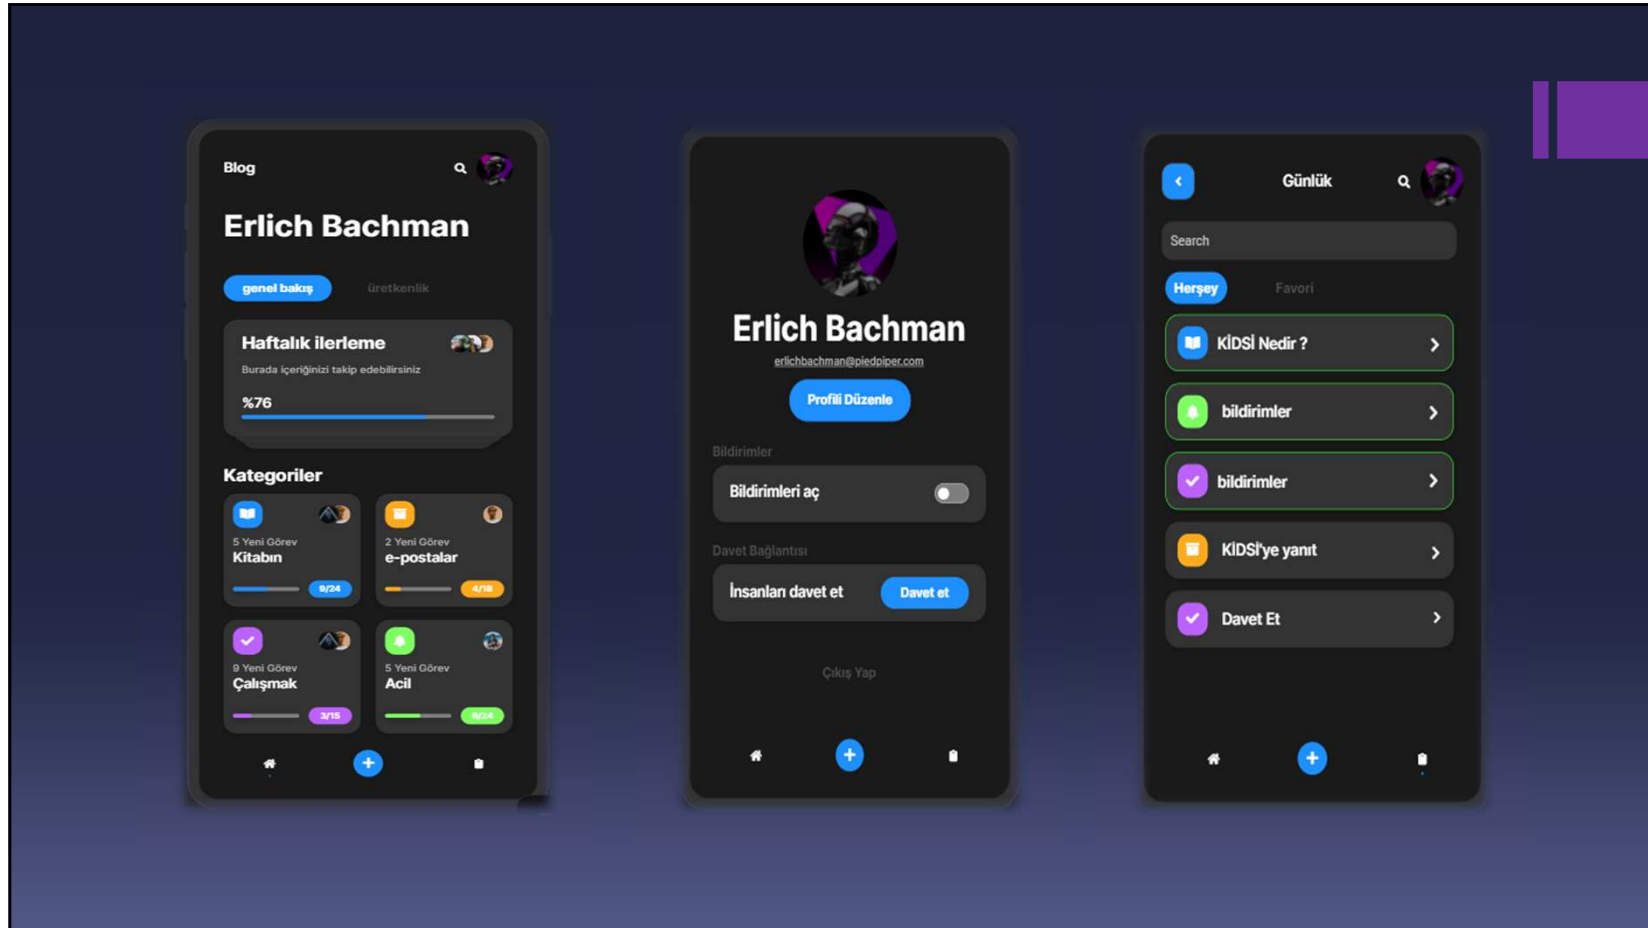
Blog

Erlich Bachman

genel bakış

üretkenlik

Haftalık ilerleme

Burada içeriğinizi takip edebilirsiniz

%76

Kategoriler

5 Yeni Görev
Kitabın
9/24

2 Yeni Görev
e-postalar
4/18

9 Yeni Görev
Çalışmak
3/15

5 Yeni Görev
Acil
9/24

Erlich Bachman

erlichbachman@piedpiper.com

Profili Düzenle

Bildirimler

Bildirimleri aç

Davet Bağlantısı

İnsanları davet et

Davet et

Çıkış Yap

Günlük

Search

Herşey

Favori

KİDSİ Nedir ?

bildirimler

bildirimler

KİDSİ'ye yanıt

Davet Et